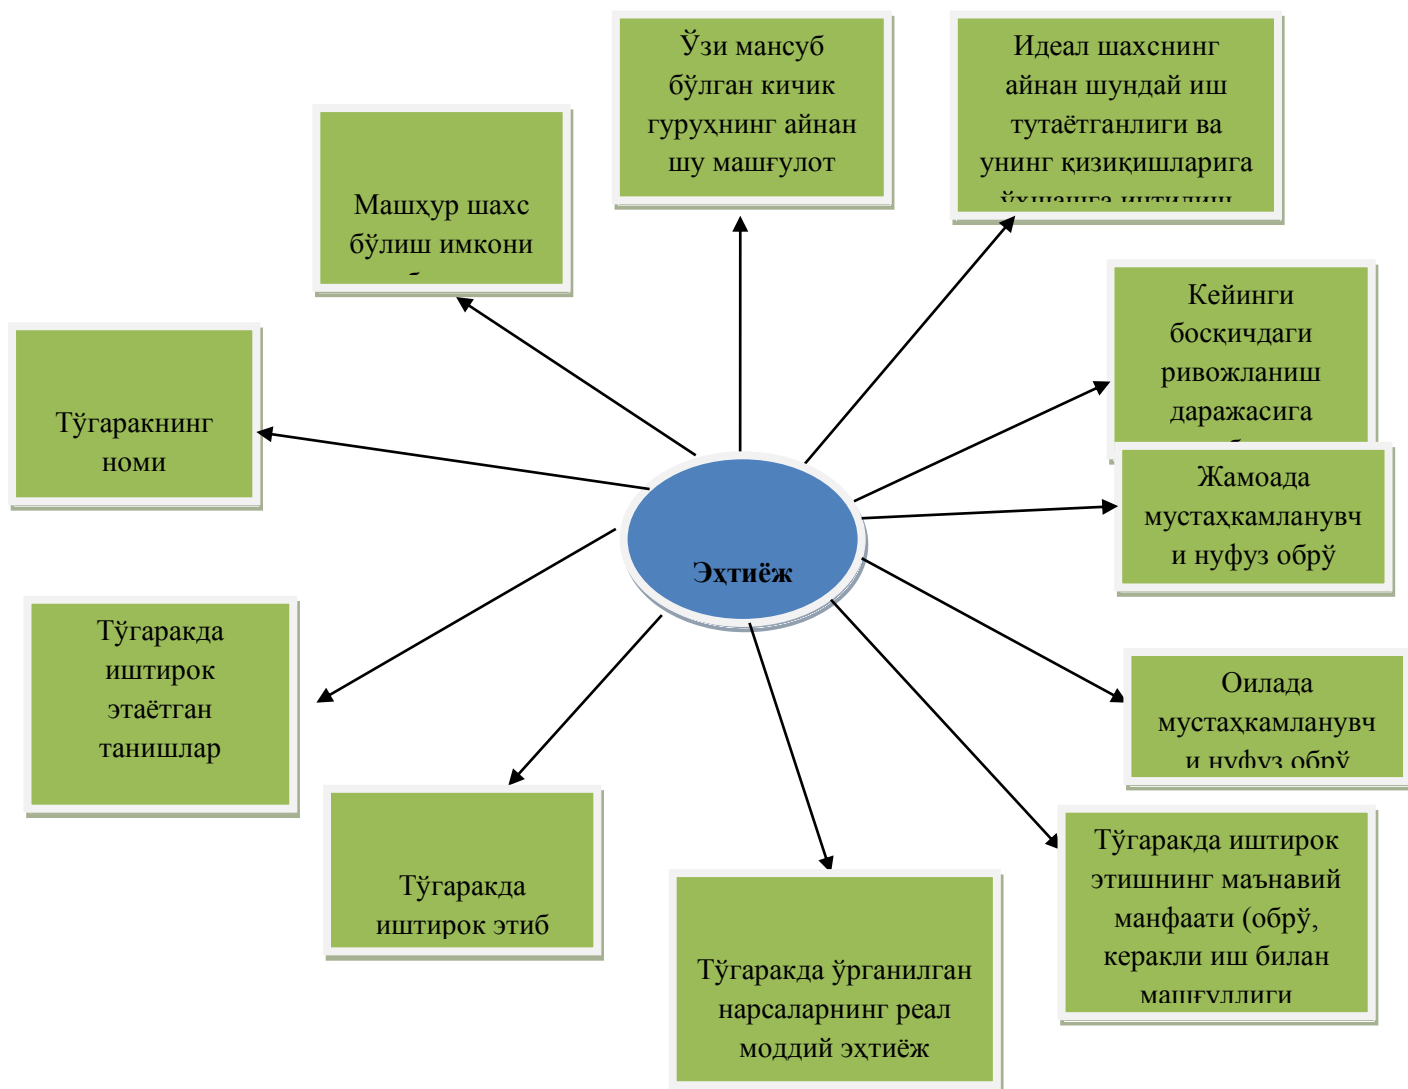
Ўзи мансуб бўлган кичик гуруҳнинг айнан шу машғулот

Идеал шахснинг айнан шундай иш тутаётганлиги ва унинг қизиқишларига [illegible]

Машҳур шахс бўлиш имкони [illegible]

Кейинги босқичдаги ривожланиш даражасига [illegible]

Тўгаракнинг номи

Жамоада мустаҳкамланувчи нуфуз обрў

Эҳтиёж

Тўгаракда иштирок этаётган танишлар

Оилада мустаҳкамланувчи нуфуз обрў

Тўгаракда иштирок этиб

Тўгаракда иштирок этишнинг маънавий манфаати (обрў, керакли иш билан машғуллиги

Тўгаракда ўрганилган нарсаларнинг реал моддий эҳтиёж